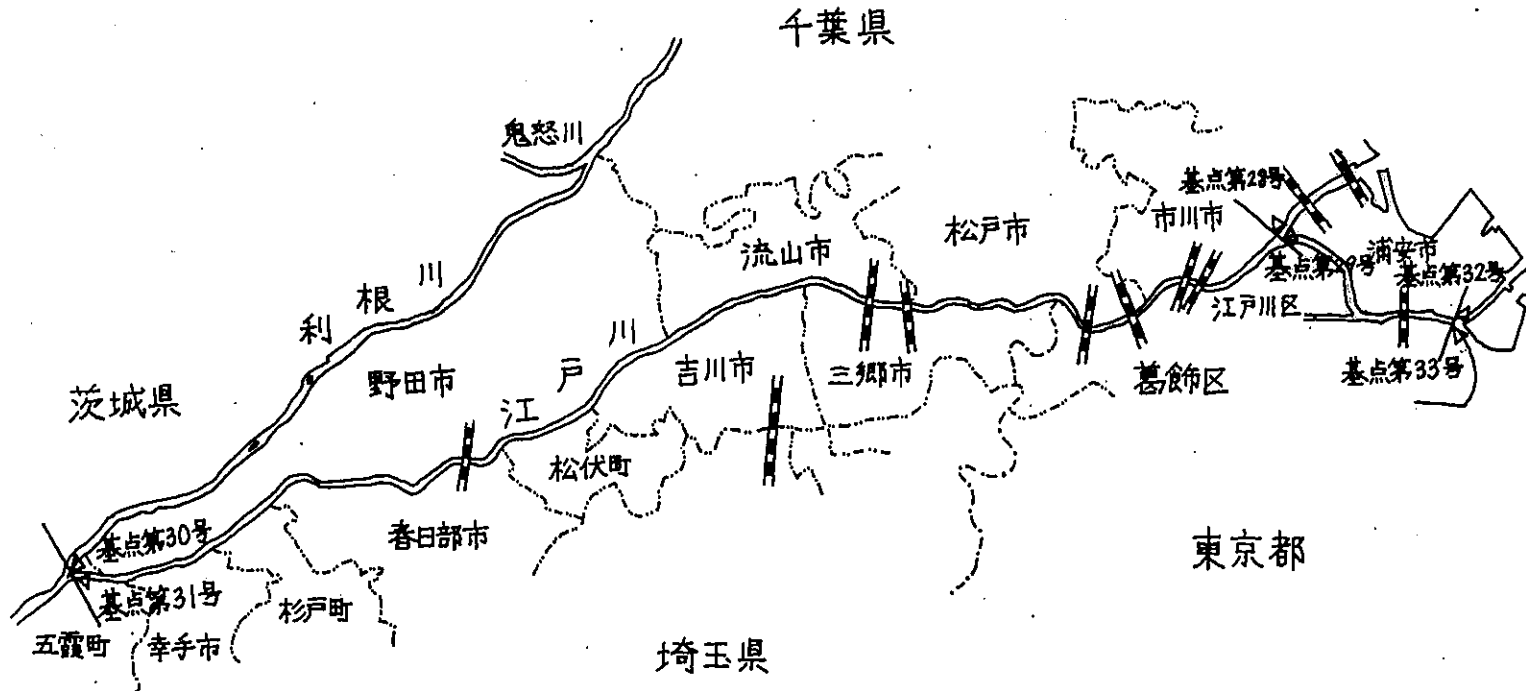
千葉県

鬼怒川

利根川

茨城県

野田市

江戸川

流山市

松戸市

市川市

基点第28号

基点第29号

浦安市

基点第32号

江戸川区

基点第33号

吉川市

三郷市

葛飾区

松伏町

基点第30号

基点第31号

春日部市

杉戸町

五霞町

幸手市

埼玉県

東京都